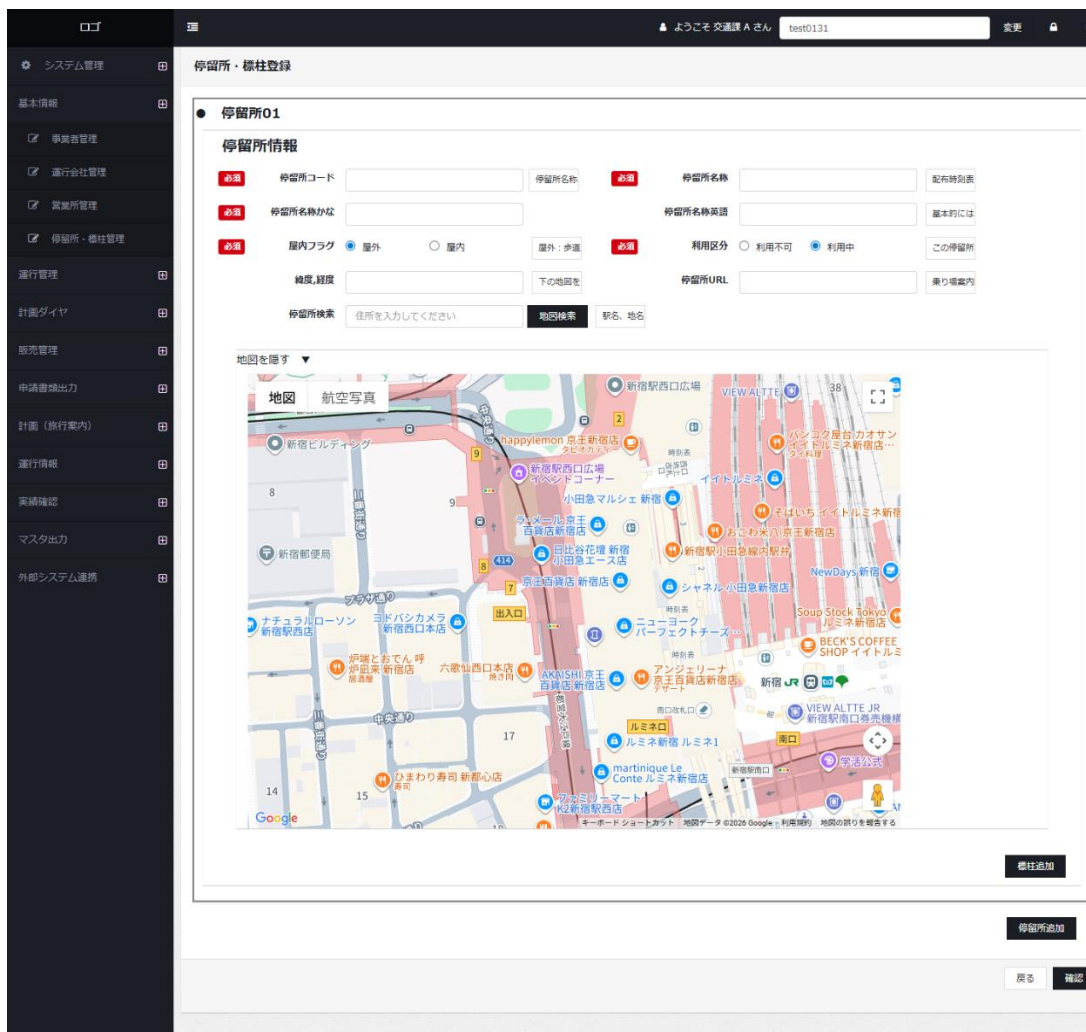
ロゴ

ようこそ 交通課 A さん test0131 変更

システム管理
基本情報
事業者管理
運行会社管理
営業所管理
停留所・標柱管理
運行管理
計画ダイヤ
販売管理
申請書類出力
計画（旅行案内）
運行情報
実績確認
マスタ出力
外部システム連携

停留所・標柱登録

停留所01

停留所情報

必須 停留所コード 停留所名称 必須 停留所名称 配布時刻表
必須 停留所名称かな 停留所名称英語 基本的には
必須 屋内フラグ 屋外 屋内 屋外：歩道 必須 利用区分 利用不可 利用中 この停留所
緯度,経度 下の地図を 停留所URL 乗り場案内
停留所検索 住所を入力してください 地図検索 駅名、地名

地図を隠す ▼

地図 航空写真

新宿駅西口広場
VIEW ALTTE
新宿ビルディング
happylemon 京王新宿店 タピオカティー
新宿駅西口広場 イベントコーナー
バンコク屋台カオサン イイトルミネ新宿店… タイ料理
イイトルミネ
小田急マルシェ 新宿
ラ・メール 京王百貨店新宿店
そばいち イイトルミネ新宿
おこわ米八 京王新宿店
日比谷花壇 新宿 小田急エース店
新宿駅 小田急線内売井
新宿郵便局
京王百貨店 新宿店
シャネル 小田急新宿店
NewDays 新宿
プラザ通り
出入口
ナチュラルローソン 新宿駅西店
ヨドバシカメラ 新宿西口本店
ニューヨーク パーフェクトチーズ…
Soup Stock Tokyo ルミネ新宿店
BECK'S COFFEE SHOP イイトルミ
炉端とおでん 呼炉凪来 新宿店 居酒屋
六歌仙西口本店 焼き肉
AKASHI 京王百貨店 新宿店
アンジェリーナ 京王百貨店新宿店 デザート
新宿
中央通り
南口改札口
VIEW ALTTE JR 新宿駅南口券売機
ルミネ口
南口
ルミネ新宿 ルミネ1
学浴公式
martinique Le Conte ルミネ新宿店
新宿駅南口
ひまわり寿司 新都心店 寿司
ファミリーマート K2新宿駅西店
8 9 17 14 15 38 2 7
Google
キーボード ショートカット 地図データ ©2026 Google 利用規約 地図の誤りを報告する

標柱追加

停留所追加

戻る 確認